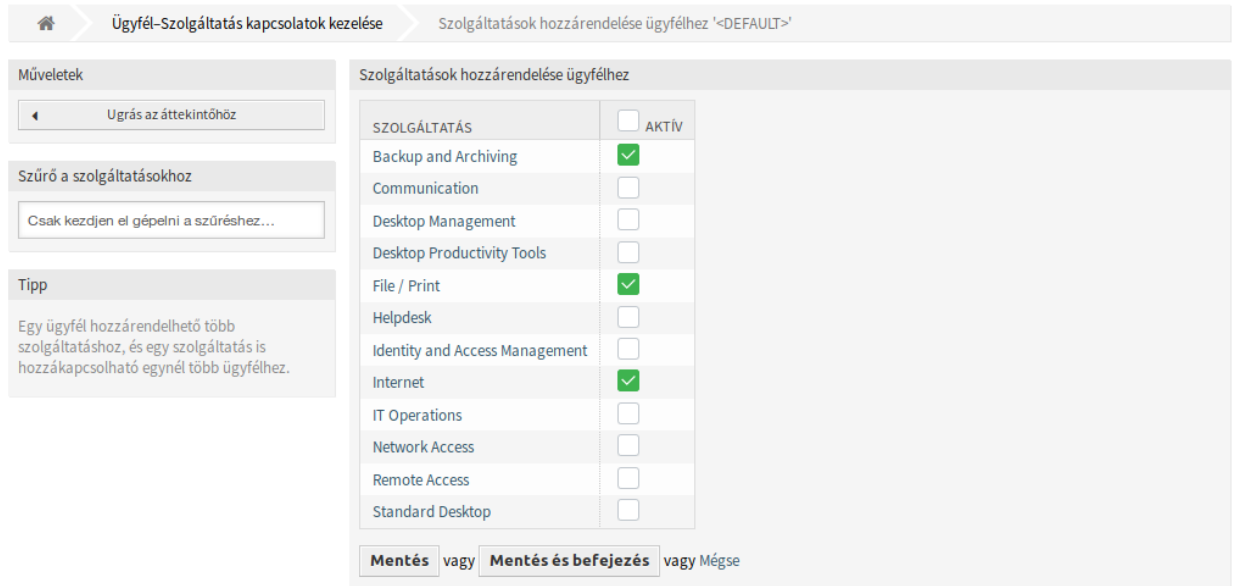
Ügyfél–Szolgáltatás kapcsolatok kezelése
Szolgáltatások hozzárendelése ügyfélhez '<DEFAULT>'

Műveletek

Ugrás az áttekintőhöz

Szűrő a szolgáltatásokhoz

Csak kezdjen el gépelni a szűréshez...

Tipp

Egy ügyfél hozzárendelhető több szolgáltatáshoz, és egy szolgáltatás is hozzákapcsolható egynél több ügyfélhez.

Szolgáltatások hozzárendelése ügyfélhez

| SZOLGÁLTATÁS | AKTÍV |
|---|---|
| Backup and Archiving | |
| Communication | |
| Desktop Management | |
| Desktop Productivity Tools | |
| File / Print | |
| Helpdesk | |
| Identity and Access Management | |
| Internet | |
| IT Operations | |
| Network Access | |
| Remote Access | |
| Standard Desktop | |

Mentés vagy Mentés és befejezés vagy Mégse